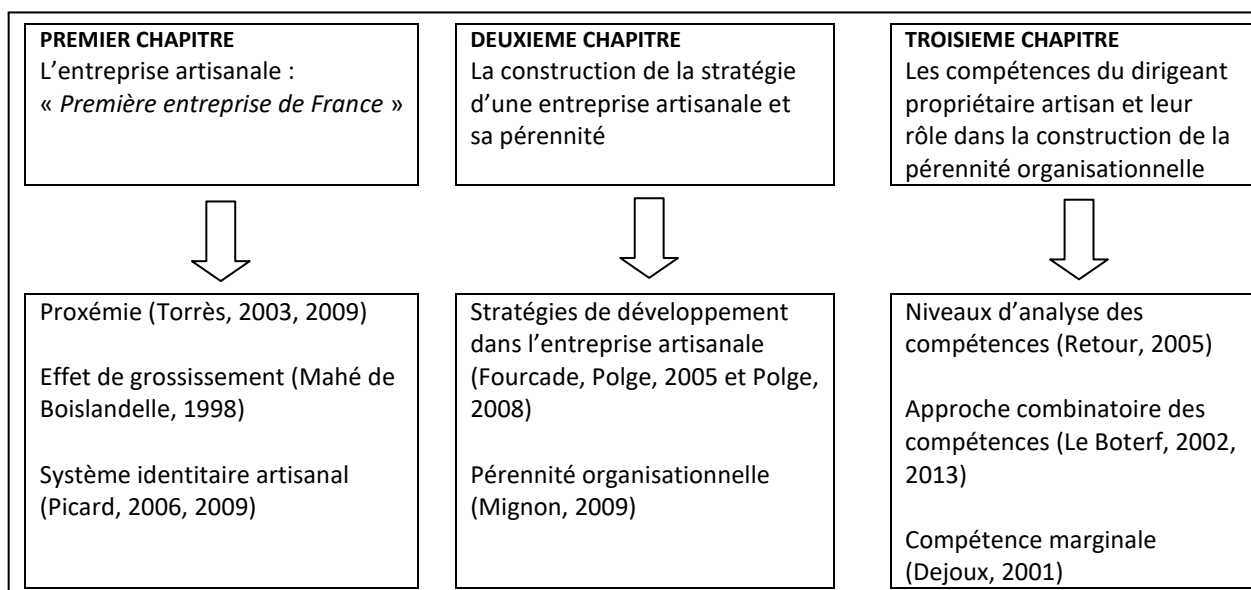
**PREMIER CHAPITRE**
L'entreprise artisanale : « *Première entreprise de France* »

**DEUXIEME CHAPITRE**
La construction de la stratégie d'une entreprise artisanale et sa pérennité

**TROISIEME CHAPITRE**
Les compétences du dirigeant propriétaire artisan et leur rôle dans la construction de la pérennité organisationnelle

Proxémie (Torrès, 2003, 2009)

Effet de grossissement (Mahé de Boislandelle, 1998)

Système identitaire artisanal (Picard, 2006, 2009)

Stratégies de développement dans l'entreprise artisanale (Fourcade, Polge, 2005 et Polge, 2008)

Pérennité organisationnelle (Mignon, 2009)

Niveaux d'analyse des compétences (Retour, 2005)

Approche combinatoire des compétences (Le Boterf, 2002, 2013)

Compétence marginale (Dejoux, 2001)